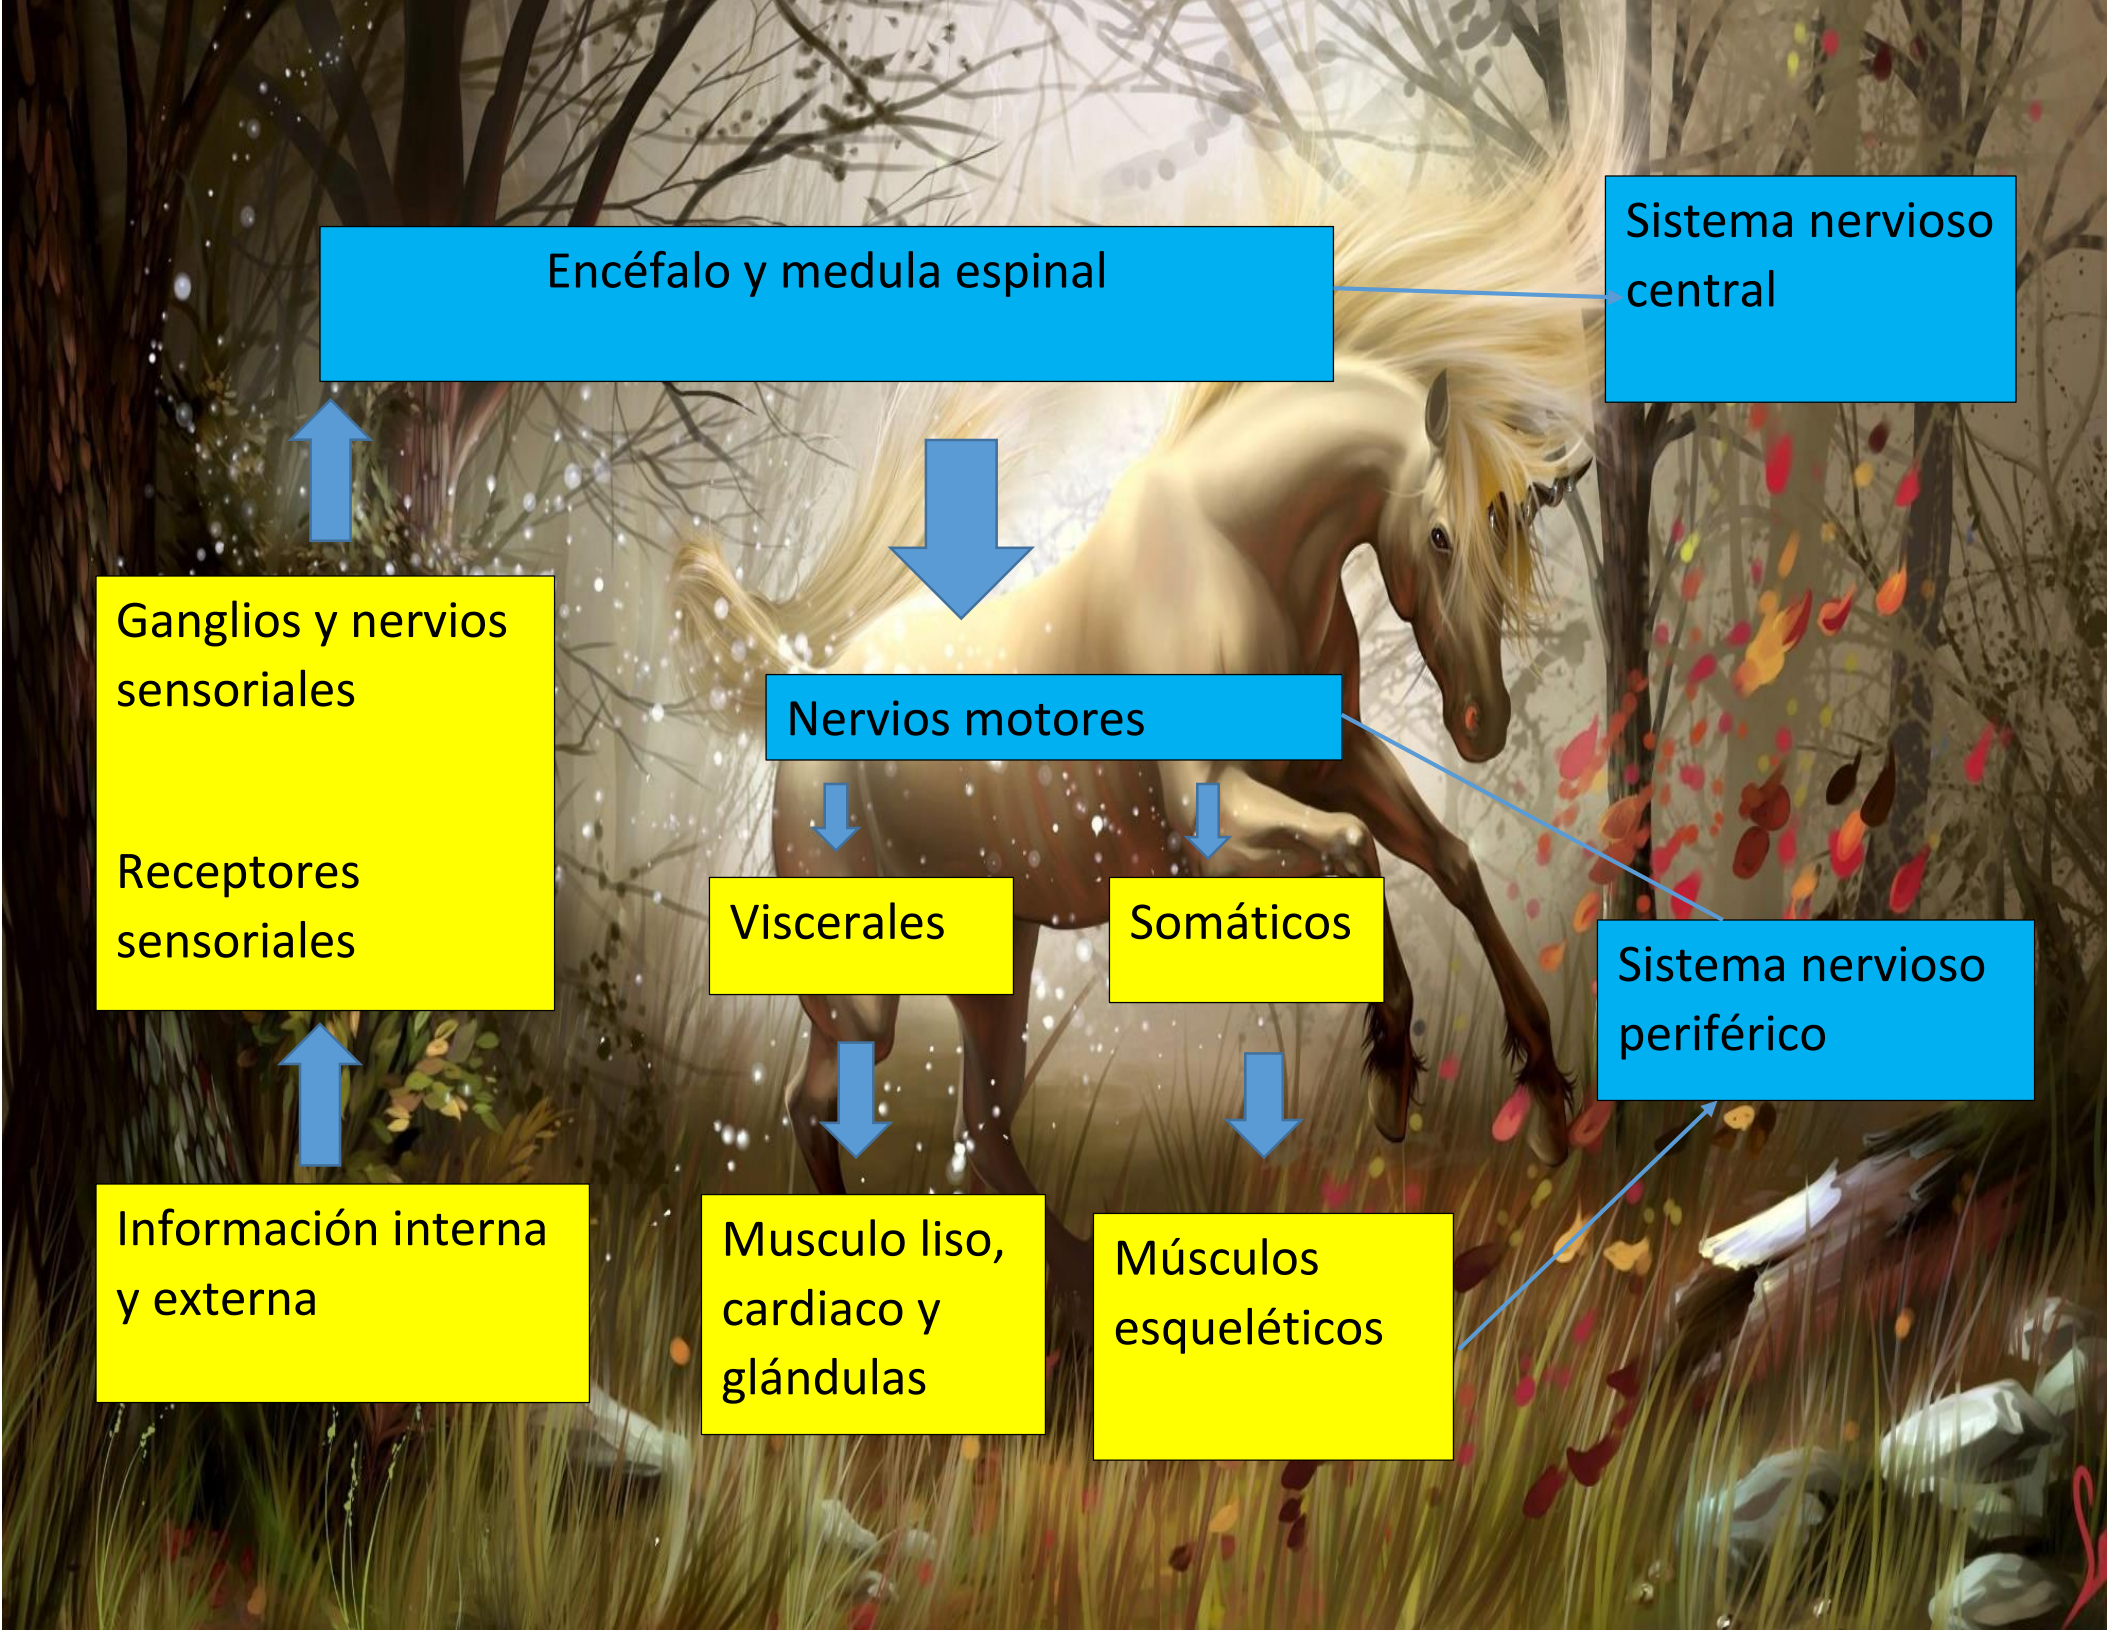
Encéfalo y medula espinal

Sistema nervioso central

Ganglios y nervios sensoriales

Receptores sensoriales

Nervios motores

Viscerales

Somáticos

Sistema nervioso periférico

Información interna y externa

Musculo liso, cardiaco y glándulas

Músculos esqueléticos